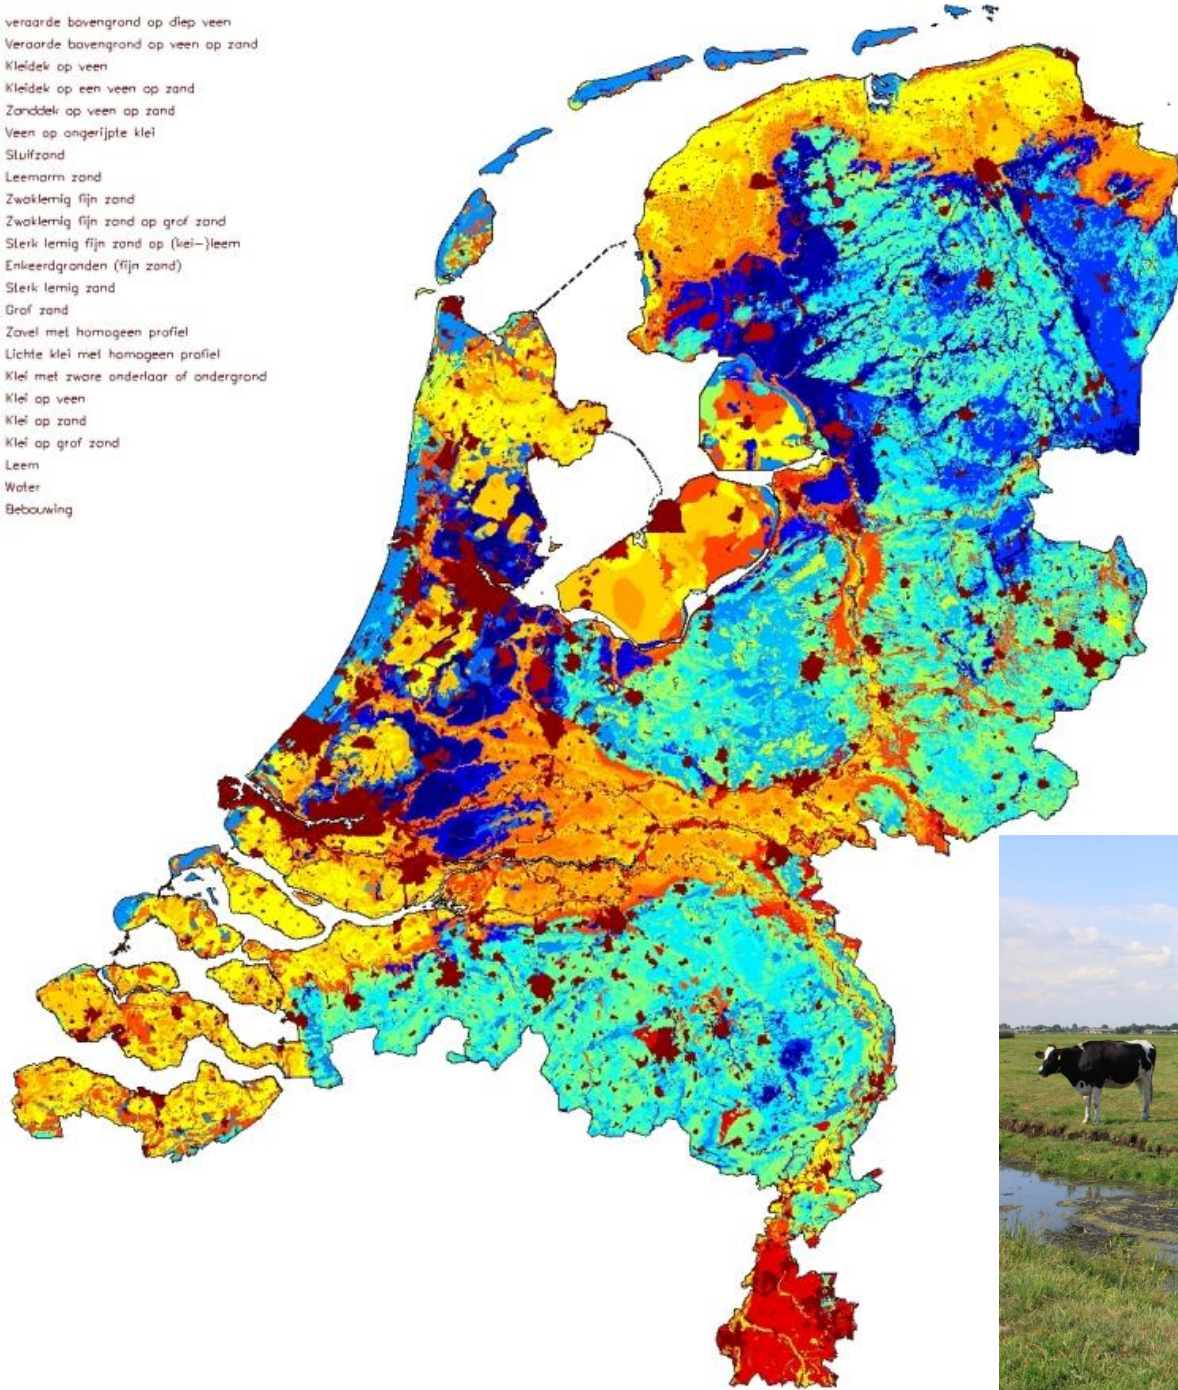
veraarde bovengrond op diep veen
Veraarde bovengrond op veen op zand
Kleidek op veen
Kleidek op een veen op zand
Zanddek op veen op zand
Veen op ongerijpte klei
Stuifzand
Leemarm zand
Zwaklemig fijn zand
Zwaklemig fijn zand op grof zand
Sterk lemig fijn zand op (kei-)leem
Enkeerdgronden (fijn zand)
Sterk lemig zand
Grof zand
Zavel met homogeen profiel
Lichte klei met homogeen profiel
Klei met zware onderlaag of ondergrond
Klei op veen
Klei op zand
Klei op grof zand
Leem
Water
Bebouwing